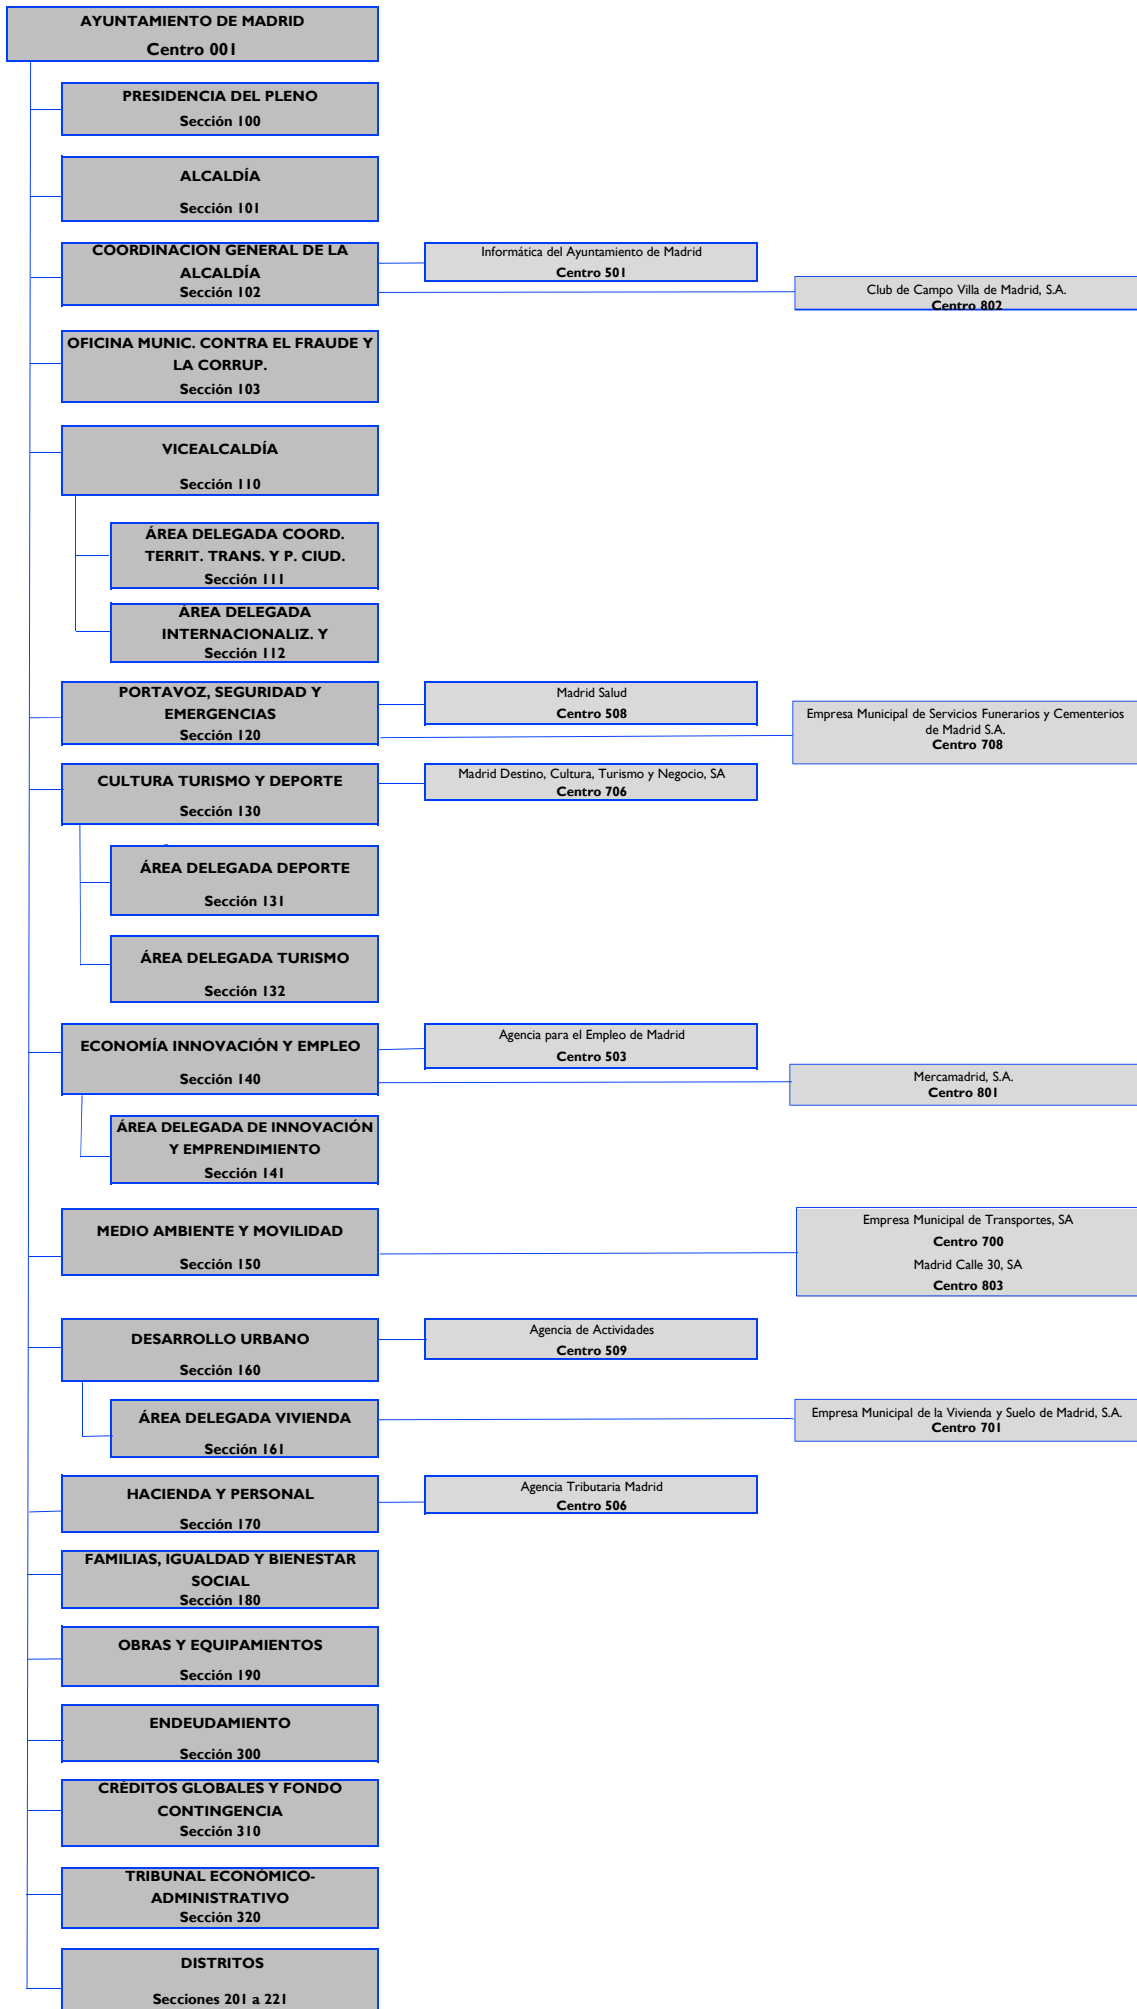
AYUNTAMIENTO DE MADRID
Centro 001

PRESIDENCIA DEL PLENO
Sección 100

ALCALDÍA
Sección 101

COORDINACION GENERAL DE LA ALCALDÍA
Sección 102

Informática del Ayuntamiento de Madrid
Centro 501

Club de Campo Villa de Madrid, S.A.
Centro 802

OFICINA MUNIC. CONTRA EL FRAUDE Y LA CORRUP.
Sección 103

VICEALCALDÍA
Sección 110

ÁREA DELEGADA COORD. TERRIT. TRANS. Y P. CIUD.
Sección 111

ÁREA DELEGADA INTERNACIONALIZ. Y
Sección 112

PORTAVOZ, SEGURIDAD Y EMERGENCIAS
Sección 120

Madrid Salud
Centro 508

Empresa Municipal de Servicios Funerarios y Cementerios de Madrid S.A.
Centro 708

CULTURA TURISMO Y DEPORTE
Sección 130

Madrid Destino, Cultura, Turismo y Negocio, SA
Centro 706

ÁREA DELEGADA DEPORTE
Sección 131

ÁREA DELEGADA TURISMO
Sección 132

ECONOMÍA INNOVACIÓN Y EMPLEO
Sección 140

Agencia para el Empleo de Madrid
Centro 503

Mercamadrid, S.A.
Centro 801

ÁREA DELEGADA DE INNOVACIÓN Y EMPRENDIMIENTO
Sección 141

MEDIO AMBIENTE Y MOVILIDAD
Sección 150

Empresa Municipal de Transportes, SA
Centro 700
Madrid Calle 30, SA
Centro 803

DESARROLLO URBANO
Sección 160

Agencia de Actividades
Centro 509

ÁREA DELEGADA VIVIENDA
Sección 161

Empresa Municipal de la Vivienda y Suelo de Madrid, S.A.
Centro 701

HACIENDA Y PERSONAL
Sección 170

Agencia Tributaria Madrid
Centro 506

FAMILIAS, IGUALDAD Y BIENESTAR SOCIAL
Sección 180

OBRAS Y EQUIPAMIENTOS
Sección 190

ENDEUDAMIENTO
Sección 300

CRÉDITOS GLOBALES Y FONDO CONTINGENCIA
Sección 310

TRIBUNAL ECONÓMICO-ADMINISTRATIVO
Sección 320

DISTRITOS
Secciones 201 a 221